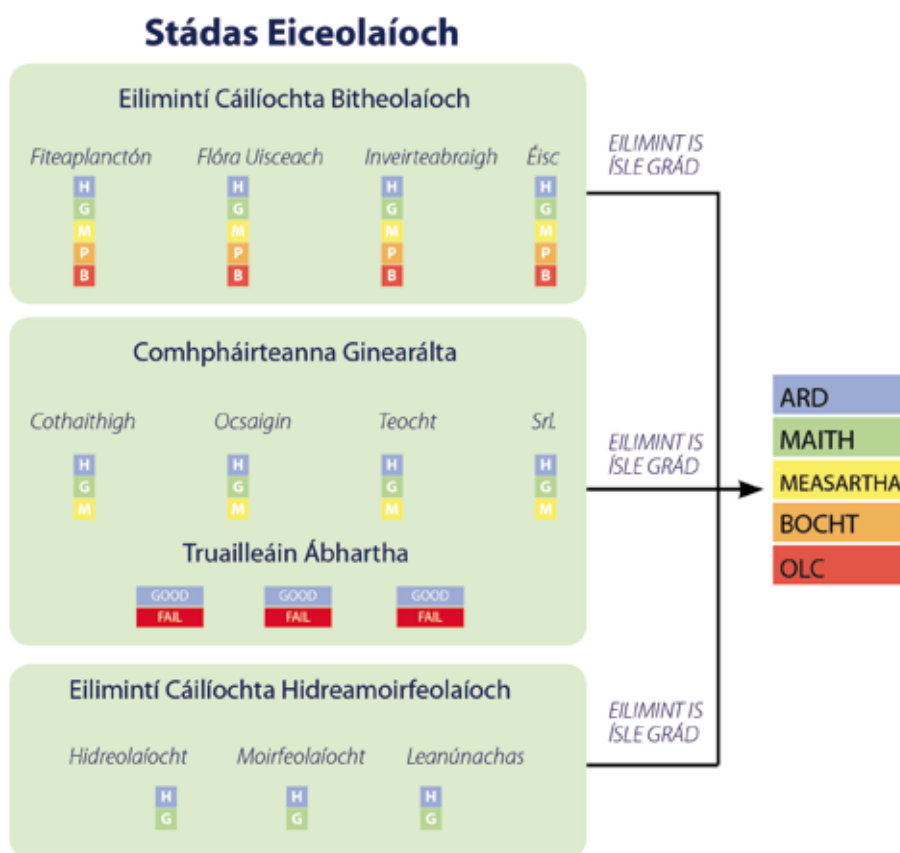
Stádas Eiceolaíoch

Eilimintí Cáilíochta Bitheolaíoch

Fiteaplanctón
H
G
M
P
B

Flóra Uisceach
H
G
M
P
B

Inveirteabraigh
H
G
M
P
B

Éisc
H
G
M
P
B

EILIMINT IS ÍSLE GRÁD

Comhpháirteanna Ginearálta

Cothaithigh
H
G
M

Ocsaigin
H
G
M

Teocht
H
G
M

Srl.
H
G
M

EILIMINT IS ÍSLE GRÁD

Truailleáin Ábhartha

GOOD
FAIL

GOOD
FAIL

GOOD
FAIL

Eilimintí Cáilíochta Hidreamoirfeolaíoch

Hidreolaíocht
H
G

Moirfeolaíocht
H
G

Leanúnachas
H
G

EILIMINT IS ÍSLE GRÁD

ARD
MAITH
MEASARTHA
BOCHT
OLC